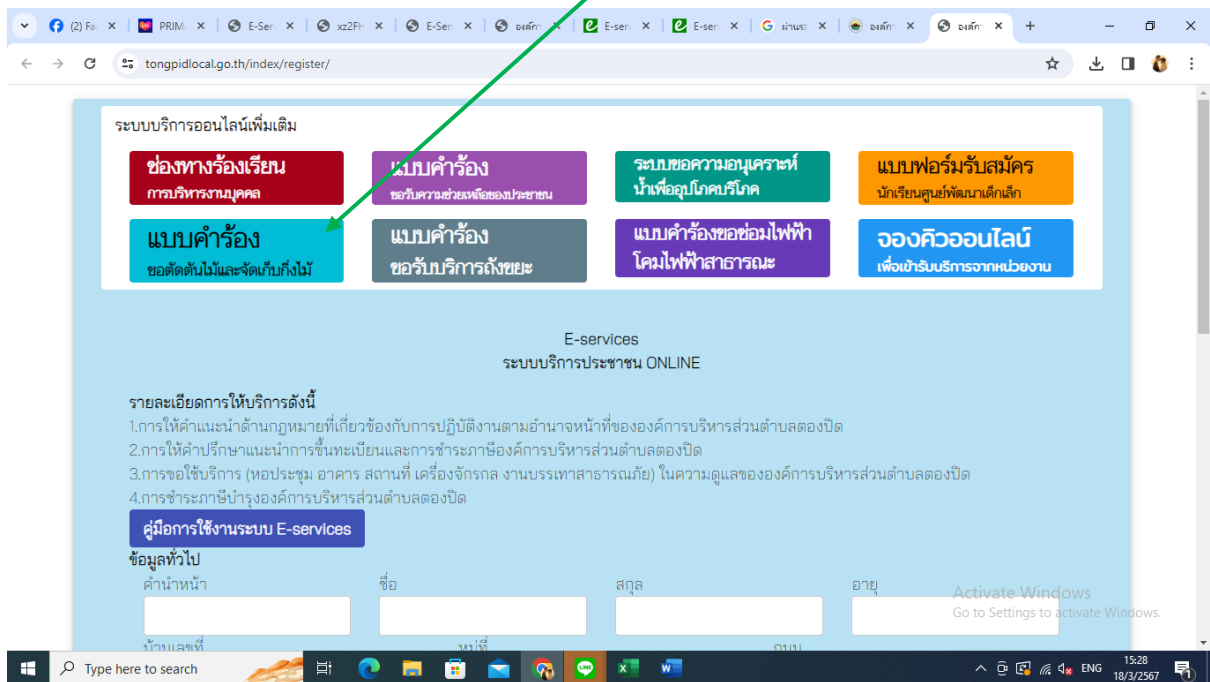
(2) Fa | PRIM | E-Ser | xz2Fl | E-Ser | องค์กา | E-ser | E-ser | G ผ่านระ | องค์กา | องค์กา

tongpidlocal.go.th/index/register/

ระบบบริการออนไลน์เพิ่มเติม

ช่องทางร้องเรียน
การบริหารงานบุคคล

แบบคำร้อง
ขอรับความช่วยเหลือของประชาชน

ระบบขอความอนุเคราะห์
น้ำเพื่ออุปโภคบริโภค

แบบฟอร์มรับสมัคร
นักเรียนศูนย์พัฒนาเด็กเล็ก

แบบคำร้อง
ขอตัดต้นไม้และจัดเก็บกิ่งไม้

แบบคำร้อง
ขอรับบริการถังขยะ

แบบคำร้องขอซ่อมไฟฟ้า
โคมไฟฟ้าสาธารณะ

จองคิวออนไลน์
เพื่อเข้ารับบริการจากหน่วยงาน

E-services
ระบบบริการประชาชน ONLINE

รายละเอียดการให้บริการดังนี้
1.การให้คำแนะนำด้านกฎหมายที่เกี่ยวข้องกับการปฏิบัติงานตามอำนาจหน้าที่ขององค์การบริหารส่วนตำบลตองปิด
2.การให้คำปรึกษาแนะนำการขึ้นทะเบียนและการชำระภาษีองค์การบริหารส่วนตำบลตองปิด
3.การขอใช้บริการ (หอประชุม อาคาร สถานที่ เครื่องจักรกล งานบรรเทาสาธารณภัย) ในความดูแลขององค์การบริหารส่วนตำบลตองปิด
4.การชำระภาษีบำรุงองค์การบริหารส่วนตำบลตองปิด

คู่มือการใช้งานระบบ E-services

ข้อมูลทั่วไป
คำนำหน้า
ชื่อ
สกุล
อายุ
บ้านเลขที่
หมู่ที่
ถนน

Activate Windows
Go to Settings to activate Windows.

Type here to search
ENG
15:28
18/3/2567